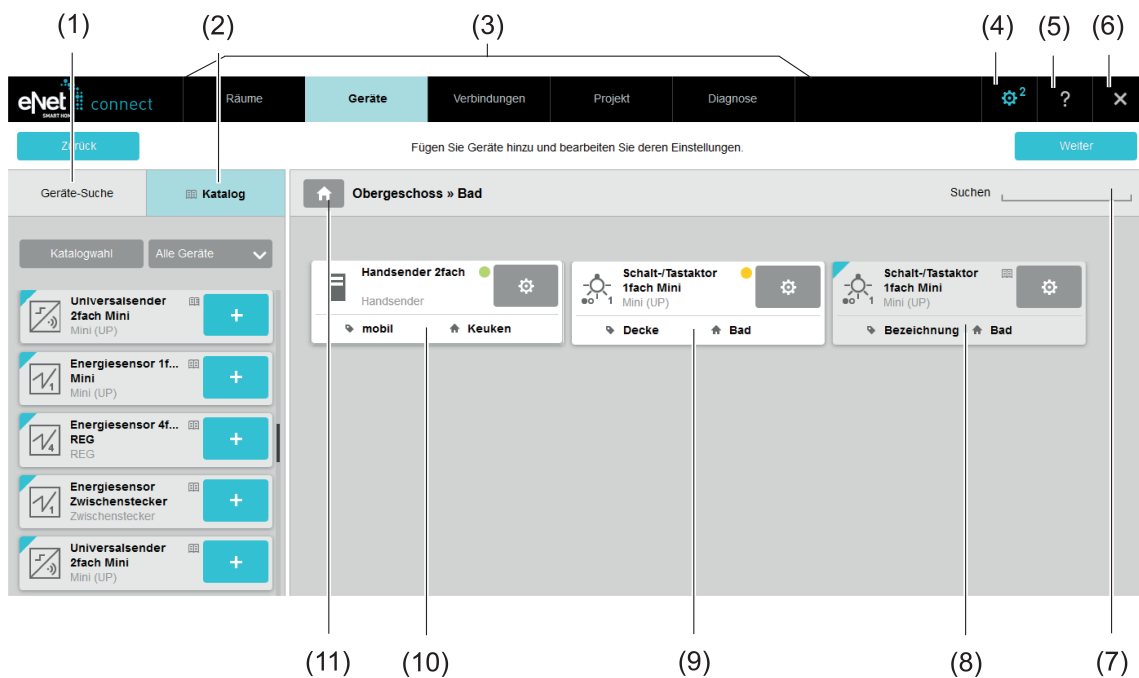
(1) (2) (3) (4) (5) (6)

eNet SMART HOME connect

Räume

Geräte

Verbindungen

Projekt

Diagnose

2

?

✕

Zurück

Fügen Sie Geräte hinzu und bearbeiten Sie deren Einstellungen.

Weiter

Geräte-Suche

Katalog

Obergeschoss » Bad

Suchen

Katalogwahl

Alle Geräte

Universalsender 2fach Mini
Mini (UP)

+

Energiesensor 1f... Mini
Mini (UP)

+

Energiesensor 4f... REG
REG

+

Energiesensor Zwischenstecker
Zwischenstecker

+

Universalsender 2fach Mini
Mini (UP)

+

Handsender 2fach
Handsender

mobil

Keuken

Schalt-/Tastaktor 1fach Mini
Mini (UP)

1

Decke

Bad

Schalt-/Tastaktor 1fach Mini
Mini (UP)

1

Bezeichnung

Bad

(11) (10) (9) (8) (7)